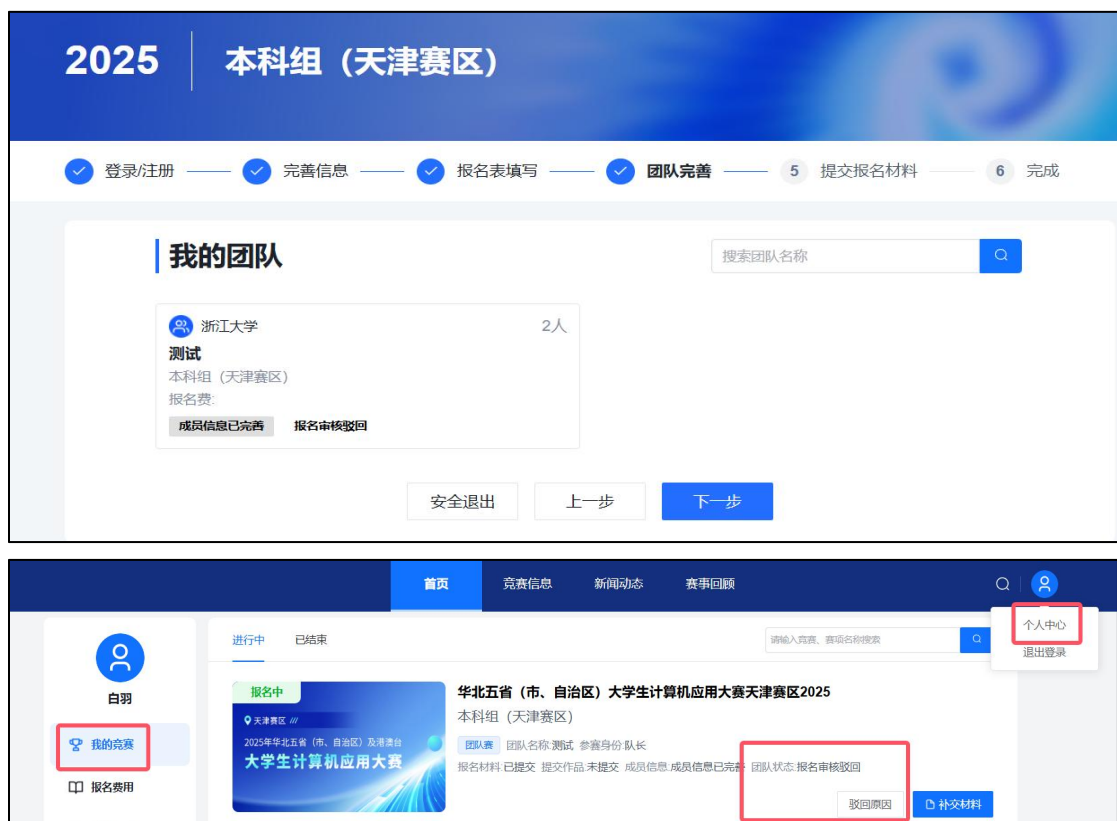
2025 本科组（天津赛区）

登录/注册 完善信息 报名表填写 团队完善 5 提交报名材料 6 完成

我的团队

搜索团队名称

浙江大学 2人
测试
本科组（天津赛区）
报名费:
成员信息已完善 报名审核驳回

安全退出 上一步 下一步

首页 竞赛信息 新闻动态 赛事回顾

个人中心
退出登录

白羽

我的竞赛
报名费用

进行中 已结束

请输入竞赛、赛项名称搜索

报名中
天津赛区
2025年华北五省（市、自治区）及港澳台
大学生计算机应用大赛

华北五省（市、自治区）大学生计算机应用大赛天津赛区2025
本科组（天津赛区）
团队赛 团队名称:测试 参赛身份:队长
报名材料:已提交 提交作品:未提交 成员信息:成员信息已完善 团队状态:报名审核驳回

驳回原因 补交材料